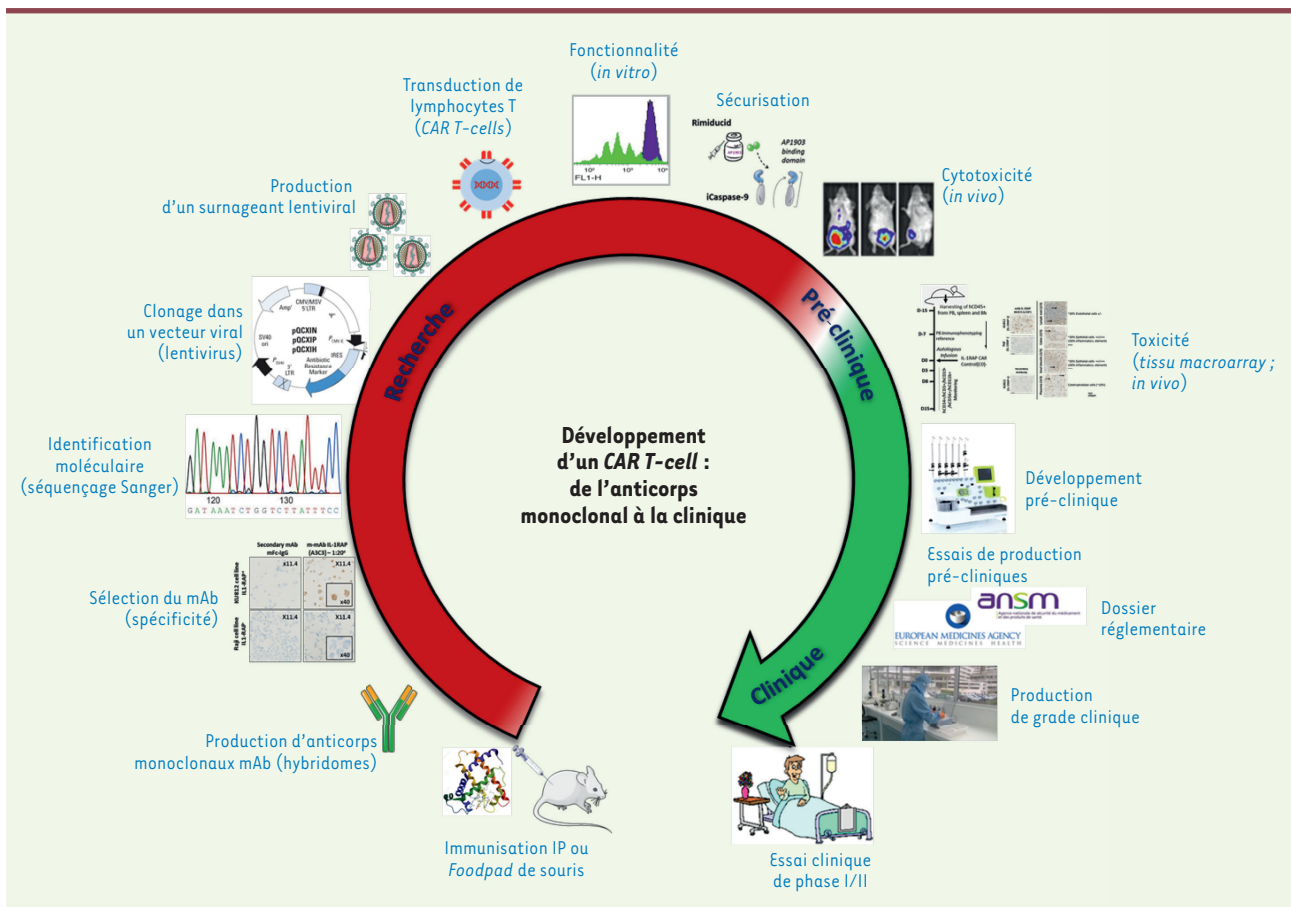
Fonctionnalité
(*in vitro*)

Transduction de lymphocytes T
(*CAR T-cells*)

Sécurisation

Rimiducid

AP1903 binding domain

iCaspase-9

FL1-H

Cytotoxicité
(*in vivo*)

Production d'un surnageant lentiviral

Clonage dans un vecteur viral
(lentivirus)

CMV/MSV 5'LTR
Amp
SV40 ori
pQCXIN
pQCXIP
pQCXIH
IRES
Antibiotic Resistance Marker
3' LTR

Recherche

Pré-clinique

Toxicité
(*tissu macroarray ;*
*in vivo*)

Identification moléculaire
(séquençage Sanger)

120 130
GATAAATCTGGTCTTATTTCC

Développement d'un *CAR T-cell* :
de l'anticorps monoclonal à la clinique

Développement pré-clinique

Essais de production pré-cliniques

Secondary mAb mFc-IgG
m-mAb IL-1RAP (A3C3) – 1:20°
X11.4
X11.4
x40
X11.4
X11.4
x40

Sélection du mAb
(spécificité)

ansm

Dossier réglementaire

EUROPEAN MEDICINES AGENCY
SCIENCE MEDICINES HEALTH

Clinique

Production de grade clinique

Production d'anticorps monoclonaux mAb (hybridomes)

Immunisation IP ou
*Foodpad* de souris

Essai clinique
de phase I/II